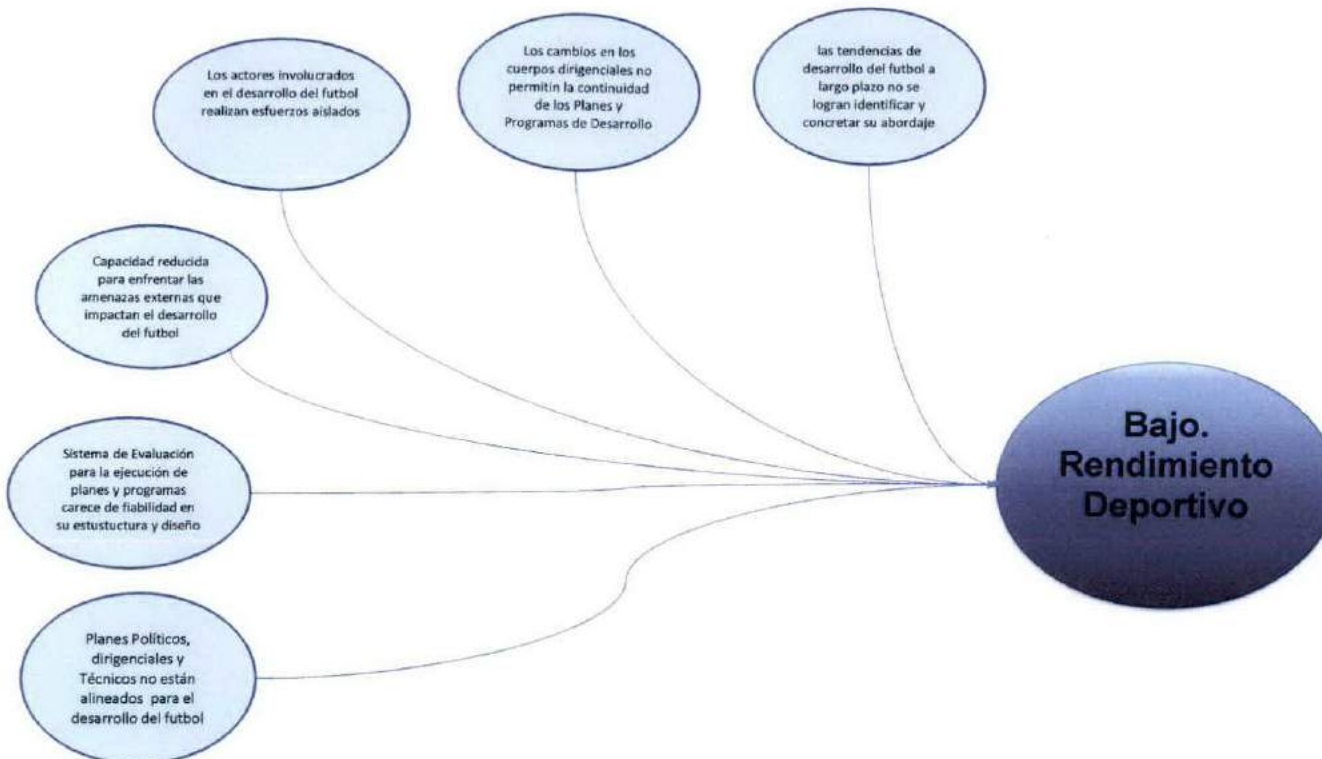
Los actores involucrados en el desarrollo del futbol realizan esfuerzos aislados

Los cambios en los cuerpos dirigenciales no permitin la continuidad de los Planes y Programas de Desarrollo

las tendencias de desarrollo del futbol a largo plazo no se logran identificar y concretar su abordaje

Capacidad reducida para enfrentar las amenazas externas que impactan el desarrollo del futbol

Sistema de Evaluación para la ejecución de planes y programas carece de fiabilidad en su estustuctura y diseño

Planes Políticos, dirigenciales y Técnicos no están alineados para el desarrollo del futbol

Bajo. Rendimiento Deportivo